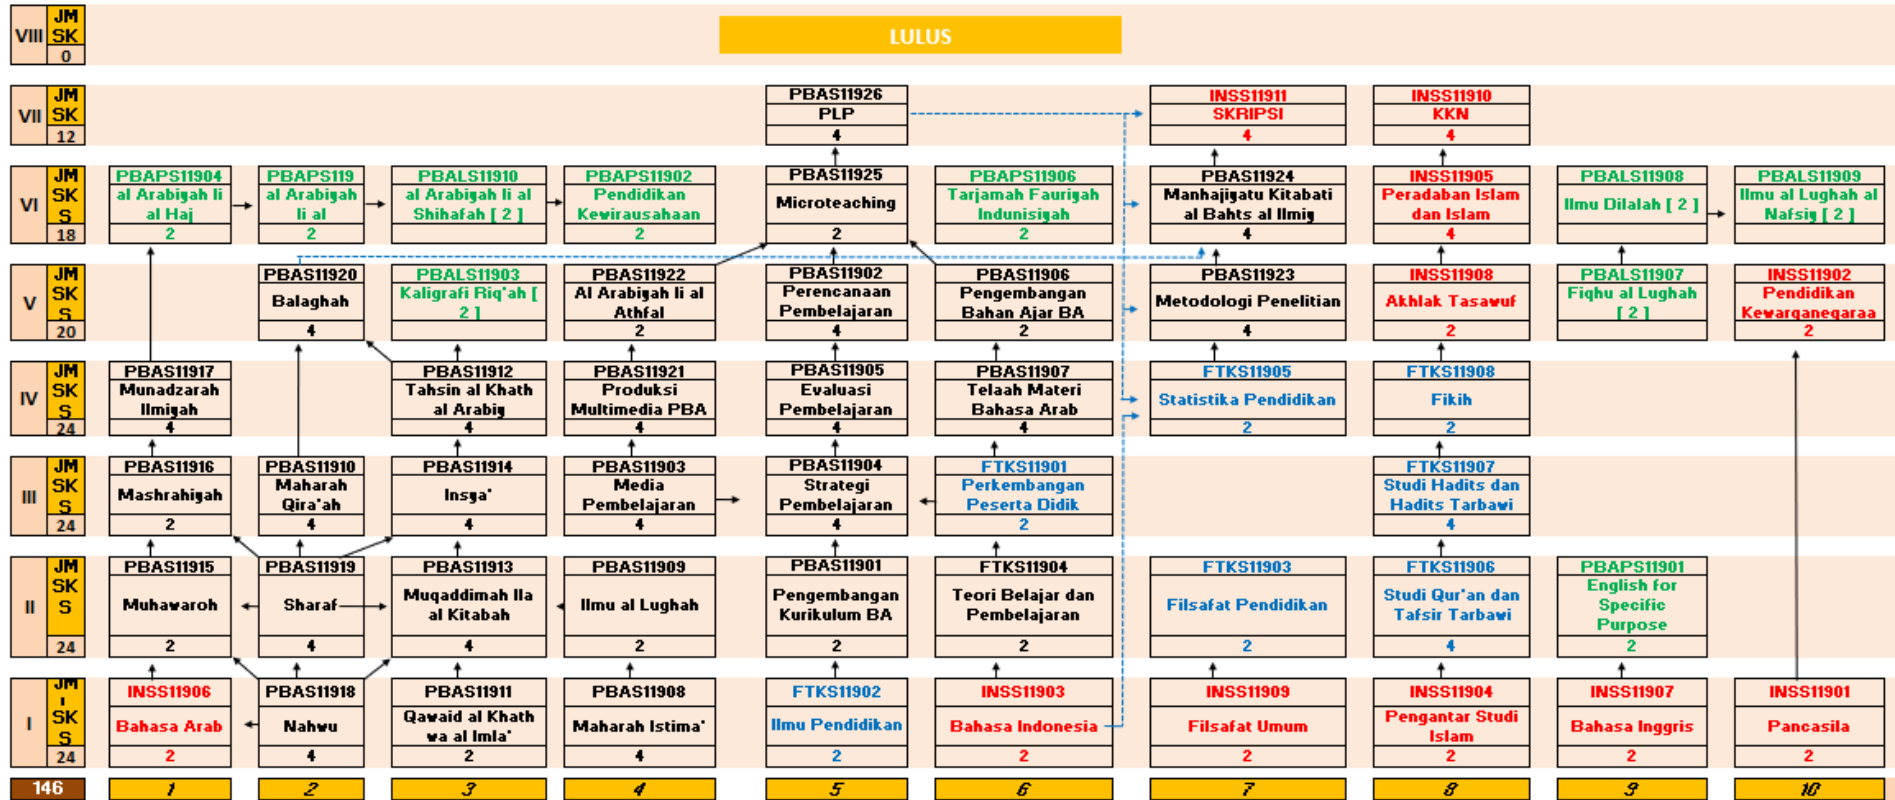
VIII JM SK 0

LULUS

VII JM SK 12

PBAS11926 PLP 4

INSS11911 SKRIPSI 4

INSS11910 KKN 4

VI JM SKS 18

PBAPS11904 al Arabiyah li al Haj 2

PBAPS119 al Arabiyah li al 2

PBALS11910 al Arabiyah li al Shihafah [ 2 ]

PBAPS11902 Pendidikan Kewirausahaan 2

PBAS11925 Microteaching 2

PBAPS11906 Tarjamah Fauriyah Indunisiyah 2

PBAS11924 Manhajiyatu Kitabati al Bahts al Ilmiy 4

INSS11905 Peradaban Islam dan Islam 4

PBALS11908 Ilmu Dilalah [ 2 ]

PBALS11909 Ilmu al Lughah al Nafsiy [ 2 ]

V JM SKS 20

PBAS11920 Balaghah 4

PBALS11903 Kaligrafi Riq'ah [ 2 ]

PBAS11922 Al Arabiyah li al Athfal 2

PBAS11902 Perencanaan Pembelajaran 4

PBAS11906 Pengembangan Bahan Ajar BA 2

PBAS11923 Metodologi Penelitian 4

INSS11908 Akhlak Tasawuf 2

PBALS11907 Fiqhu al Lughah [ 2 ]

INSS11902 Pendidikan Kewarganegaraa 2

IV JM SKS 24

PBAS11917 Munadzarah Ilmiyah 4

PBAS11912 Tahsin al Khath al Arabiy 4

PBAS11921 Produksi Multimedia PBA 4

PBAS11905 Evaluasi Pembelajaran 4

PBAS11907 Telaah Materi Bahasa Arab 4

FTKS11905 Statistika Pendidikan 2

FTKS11908 Fikih 2

III JM SKS 24

PBAS11916 Mashrahiyah 2

PBAS11910 Maharah Qira'ah 4

PBAS11914 Insya' 4

PBAS11903 Media Pembelajaran 4

PBAS11904 Strategi Pembelajaran 4

FTKS11901 Perkembangan Peserta Didik 2

FTKS11907 Studi Hadits dan Hadits Tarbawi 4

II JM SKS 24

PBAS11915 Muhawaroh 2

PBAS11919 Sharaf 4

PBAS11913 Muqaddimah lla al Kitabah 4

PBAS11909 Ilmu al Lughah 2

PBAS11901 Pengembangan Kurikulum BA 2

FTKS11904 Teori Belajar dan Pembelajaran 2

FTKS11903 Filsafat Pendidikan 2

FTKS11906 Studi Qur'an dan Tafsir Tarbawi 4

PBAPS11901 English for Specific Purpose 2

I JM SKS 24

INSS11906 Bahasa Arab 2

PBAS11918 Nahwu 4

PBAS11911 Qawaid al Khath wa al Imla' 2

PBAS11908 Maharah Istima' 4

FTKS11902 Ilmu Pendidikan 2

INSS11903 Bahasa Indonesia 2

INSS11909 Filsafat Umum 2

INSS11904 Pengantar Studi Islam 2

INSS11907 Bahasa Inggris 2

INSS11901 Pancasila 2

146 1 2 3 4 5 6 7 8 9 10